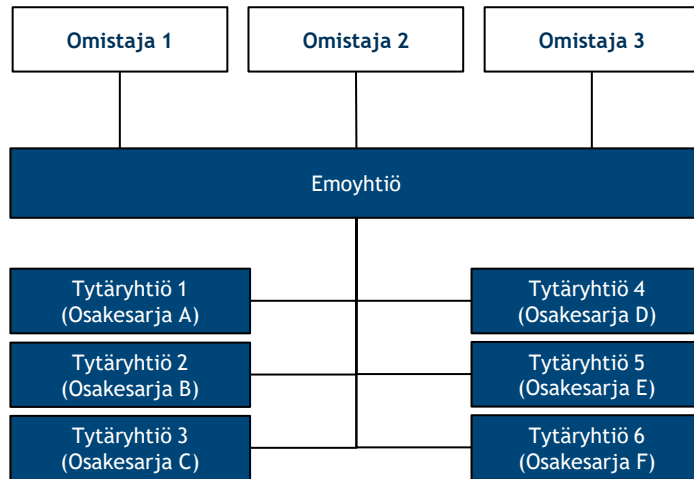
Omistaja 1

Omistaja 2

Omistaja 3

Emoyhtiö

Tytäryhtiö 1
(Osakesarja A)

Tytäryhtiö 2
(Osakesarja B)

Tytäryhtiö 3
(Osakesarja C)

Tytäryhtiö 4
(Osakesarja D)

Tytäryhtiö 5
(Osakesarja E)

Tytäryhtiö 6
(Osakesarja F)